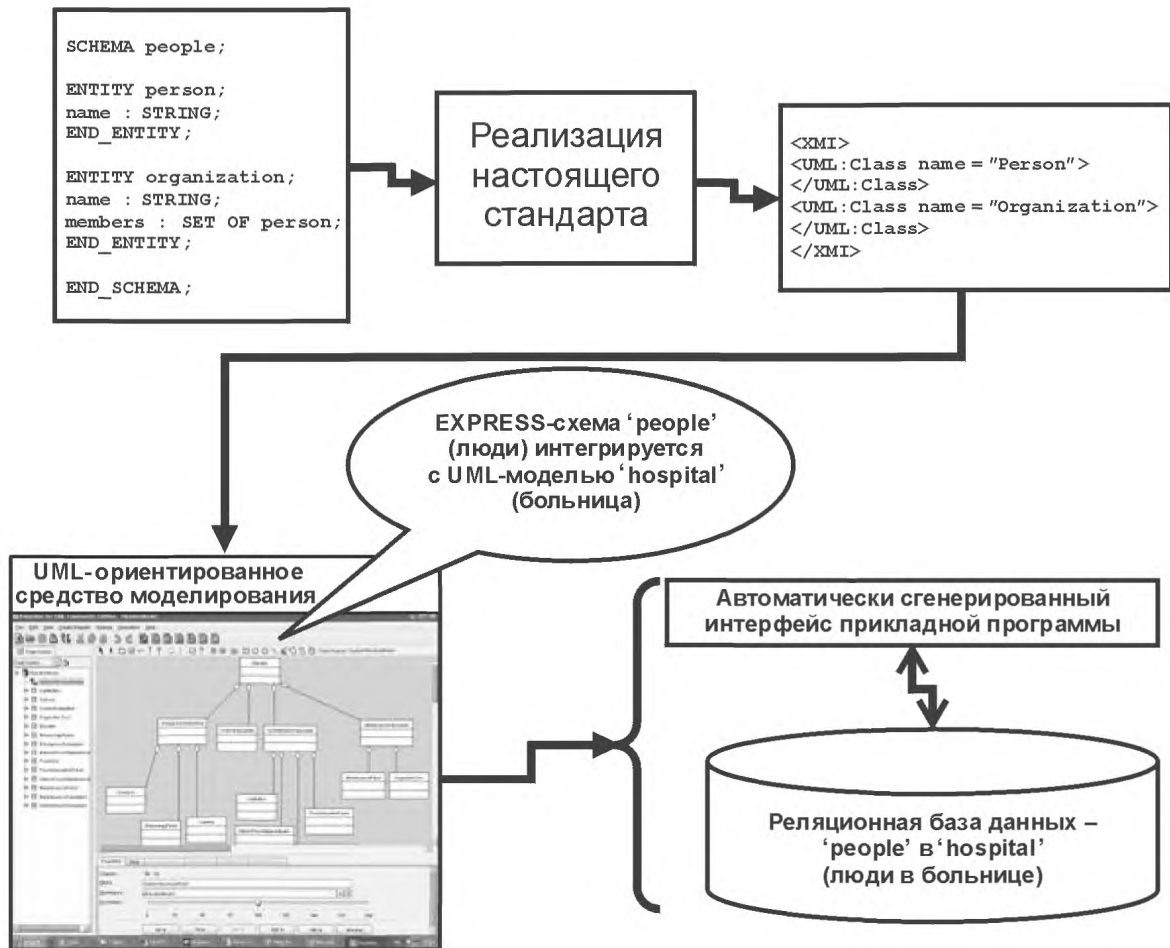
SCHEMA people;

ENTITY person;
name : STRING;
END_ENTITY;

ENTITY organization;
name : STRING;
members : SET OF person;
END_ENTITY;

END_SCHEMA;

Реализация настоящего стандарта

<XMI>
<UML:Class name = "Person">
</UML:Class>
<UML:Class name = "Organization">
</UML:Class>
</XMI>

EXPRESS-схема 'people' (люди) интегрируется с UML-моделью 'hospital' (больница)

UML-ориентированное средство моделирования

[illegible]

Автоматически сгенерированный интерфейс прикладной программы

Реляционная база данных – 'people' в 'hospital' (люди в больнице)